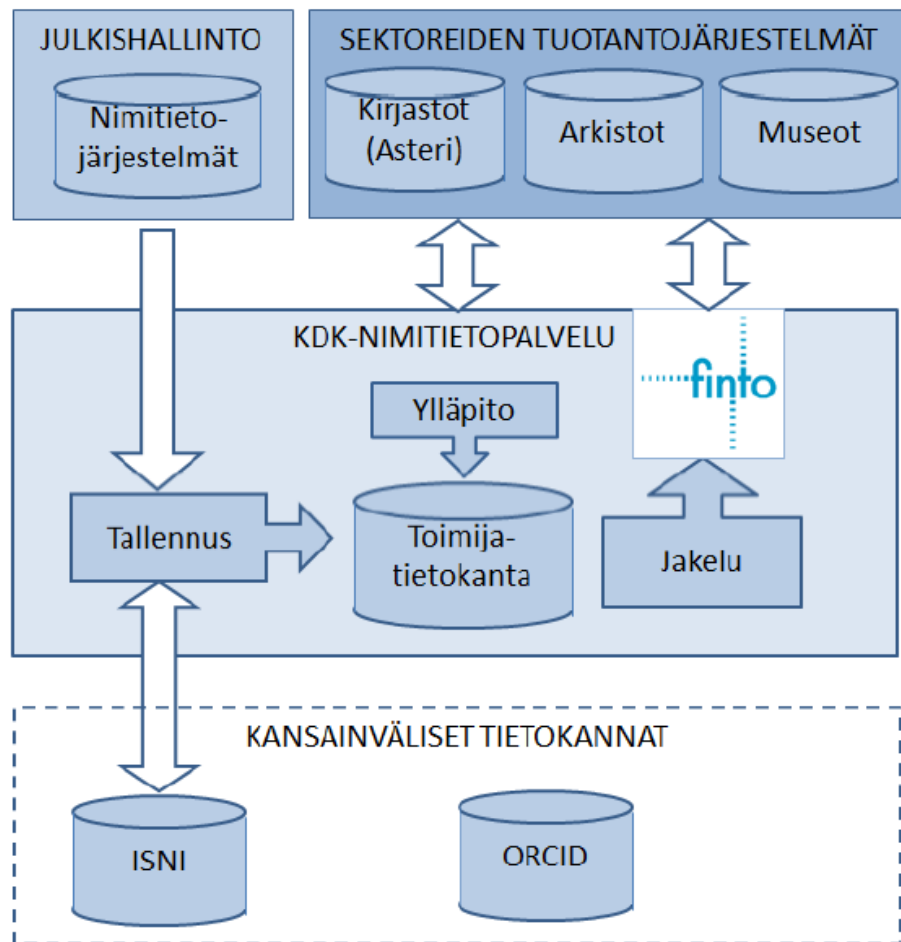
JULKISHALLINTO

Nimitieto-
järjestelmät

SEKTOREIDEN TUOTANTOJÄRJESTELMÄT

Kirjastot
(Asteri)

Arkistot

Museot

KDK-NIMITIETOPALVELU

finto

Ylläpito

Tallennus

Toimija-
tietokanta

Jakelu

KANSAINVÄLISET TIETOKANNAT

ISNI

ORCID